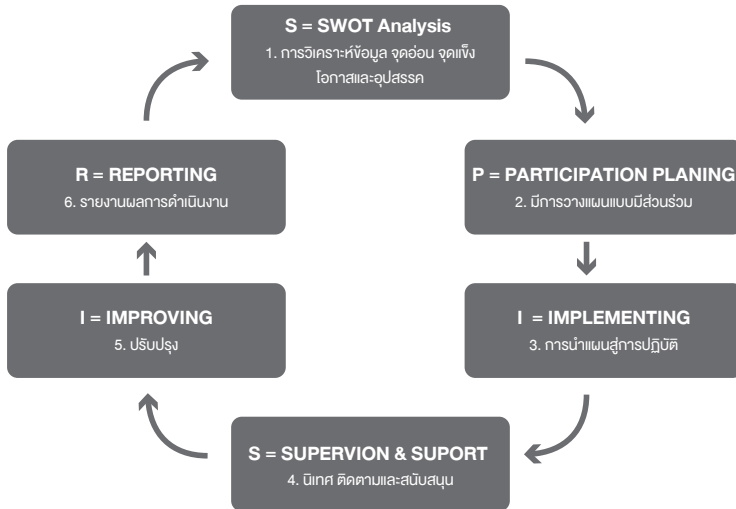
S = SWOT Analysis
1. การวิเคราะห์ข้อมูล จุดอ่อน จุดแข็ง โอกาสและอุปสรรค

P = PARTICIPATION PLANING
2. มีการวางแผนแบบมีส่วนร่วม

I = IMPLEMENTING
3. การนำแผนสู่การปฏิบัติ

S = SUPERVION & SUPORT
4. นิเทศ ติดตามและสนับสนุน

I = IMPROVING
5. ปรับปรุง

R = REPORTING
6. รายงานผลการดำเนินงาน